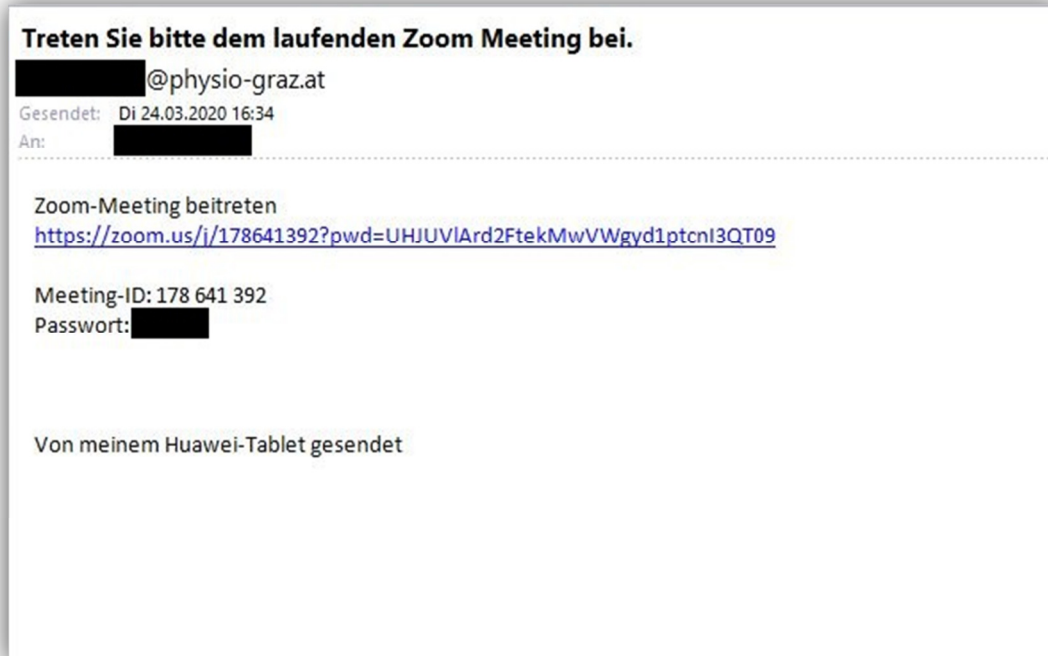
Treten Sie bitte dem laufenden Zoom Meeting bei.

@physio-graz.at

Gesendet: Di 24.03.2020 16:34
An:

Zoom-Meeting beitreten
https://zoom.us/j/178641392?pwd=UHJUVlArd2FtekMwVWgyd1ptcnI3QT09

Meeting-ID: 178 641 392
Passwort:

Von meinem Huawei-Tablet gesendet